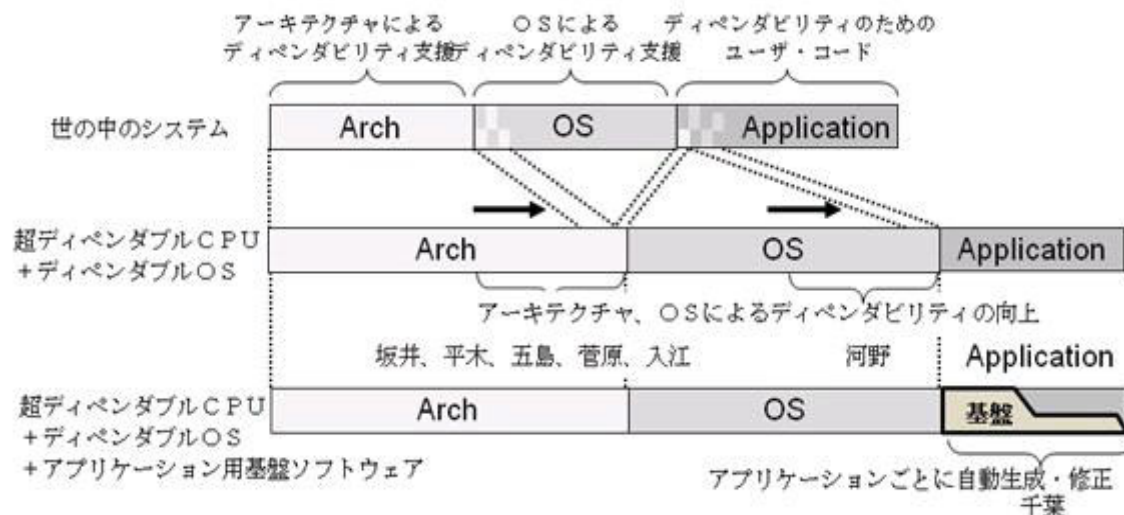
アーキテクチャによるディペンダビリティ支援

ＯＳによるディペンダビリティ支援

ディペンダビリティのためのユーザ・コード

世の中のシステム

Arch

OS

Application

超ディペンダブルＣＰＵ
＋ディペンダブルＯＳ

Arch

OS

Application

アーキテクチャ、ＯＳによるディペンダビリティの向上

坂井、平木、五島、菅原、入江

河野

Application

超ディペンダブルＣＰＵ
＋ディペンダブルＯＳ
＋アプリケーション用基盤ソフトウェア

Arch

OS

基盤

アプリケーションごとに自動生成・修正
千葉